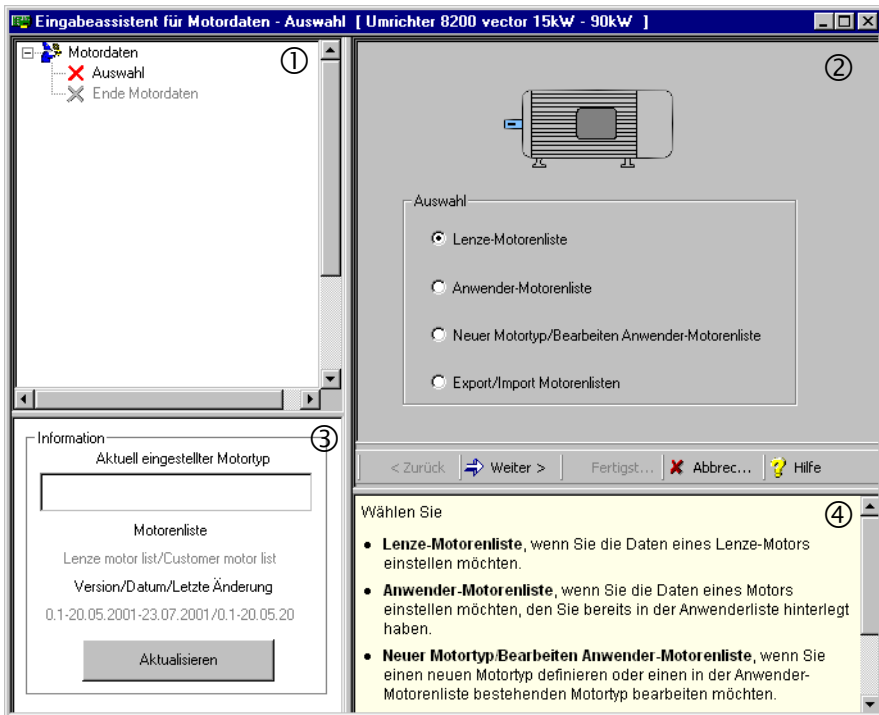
Eingabeassistent für Motordaten - Auswahl [ Umrichter 8200 vector 15kW - 90kW ]

Motordaten
Auswahl
Ende Motordaten

①

②

Auswahl
Lenze-Motorenliste
Anwender-Motorenliste
Neuer Motortyp/Bearbeiten Anwender-Motorenliste
Export/Import Motorenlisten

Information ③
Aktuell eingestellter Motortyp

Motorenliste
Lenze motor list/Customer motor list
Version/Datum/Letzte Änderung
0.1-20.05.2001-23.07.2001/0.1-20.05.20

Aktualisieren

< Zurück | Weiter > | Fertigst... | Abbrec... | Hilfe

Wählen Sie ④

- **Lenze-Motorenliste**, wenn Sie die Daten eines Lenze-Motors einstellen möchten.
- **Anwender-Motorenliste**, wenn Sie die Daten eines Motors einstellen möchten, den Sie bereits in der Anwenderliste hinterlegt haben.
- **Neuer Motortyp/Bearbeiten Anwender-Motorenliste**, wenn Sie einen neuen Motortyp definieren oder einen in der Anwender-Motorenliste bestehenden Motortyp bearbeiten möchten.